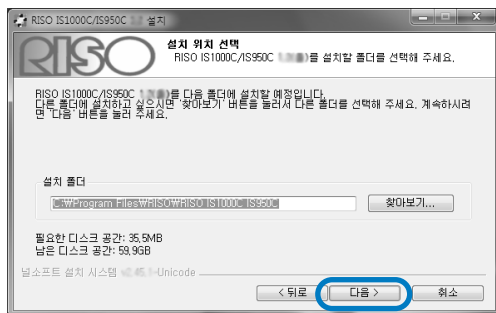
RISO IS1000C/IS950C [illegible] 설치

RISO

설치 위치 선택
RISO IS1000C/IS950C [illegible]를 설치할 폴더를 선택해 주세요.

RISO IS1000C/IS950C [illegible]를 다음 폴더에 설치할 예정입니다.
다른 폴더에 설치하고 싶으시면 '찾아보기' 버튼을 눌러서 다른 폴더를 선택해 주세요. 계속하시려면 '다음' 버튼을 눌러 주세요.

설치 폴더
C:\Program Files\RISO\RISO IS1000C IS950C
찾아보기...

필요한 디스크 공간: 35.5MB
남은 디스크 공간: 59.9GB

널소프트 설치 시스템 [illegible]-Unicode

< 뒤로
다음 >
취소